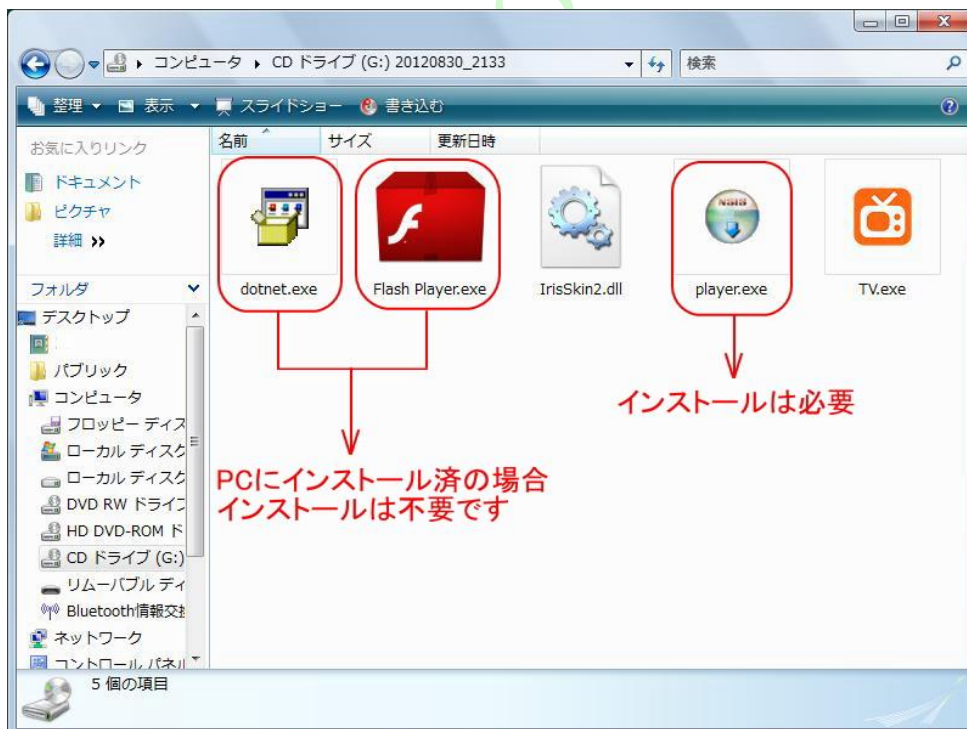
▸ コンピュータ ▸ CD ドライブ (G:) 20120830_2133

検索

整理 ▾ 表示 ▾ スライドショー 書き込む

お気に入りリンク

ドキュメント

ピクチャ

詳細 »

フォルダ

デスクトップ

パブリック

コンピュータ

フロッピー ディス

ローカル ディスク

ローカル ディスク

DVD RW ドライブ

HD DVD-ROM ド

CD ドライブ (G:)

リムーバブル ディ

Bluetooth情報交換

ネットワーク

コントロール パネル

名前 サイズ 更新日時

dotnet.exe

Flash Player.exe

IrisSkin2.dll

player.exe

TV.exe

インストールは必要

PCにインストール済の場合
インストールは不要です

5 個の項目